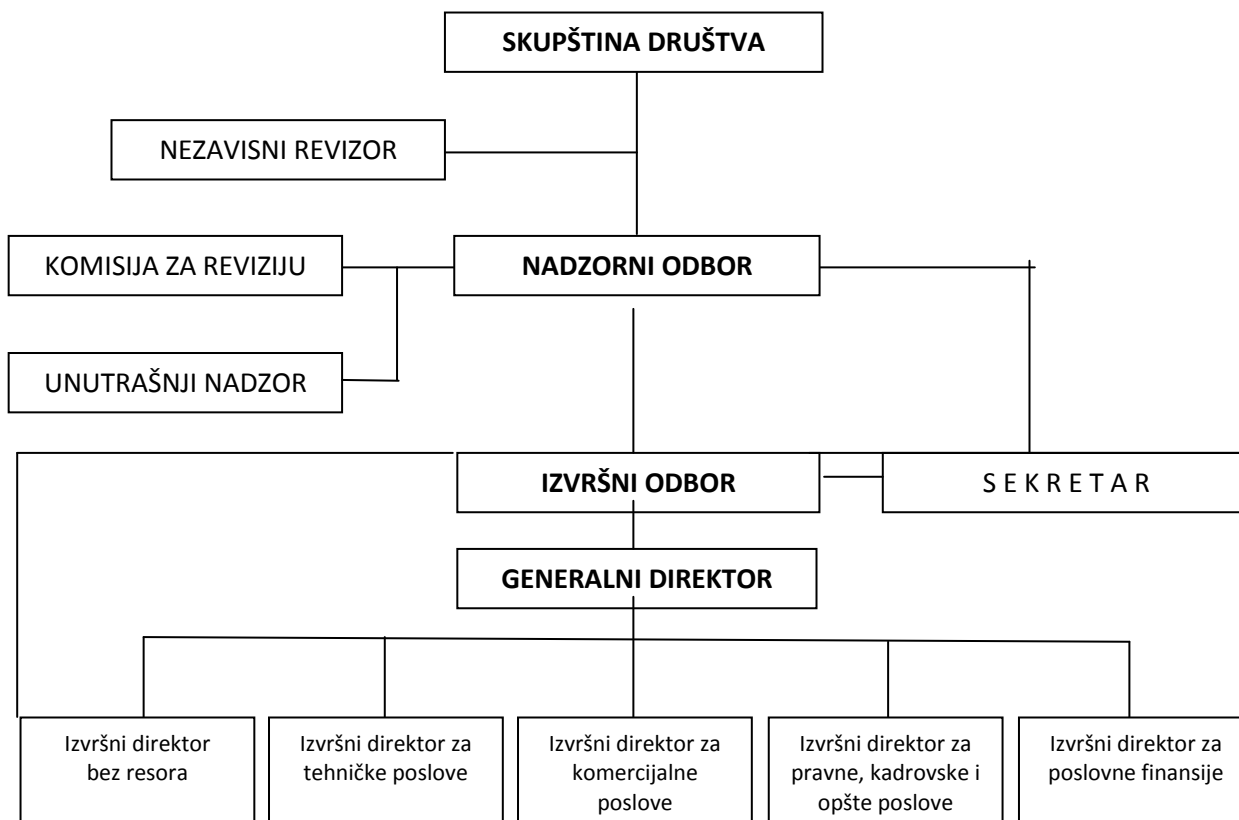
SKUPŠTINA DRUŠTVA

NEZAVISNI REVIZOR

KOMISIJA ZA REVIZIJU

NADZORNI ODBOR

UNUTRAŠNJI NADZOR

IZVRŠNI ODBOR

S E K R E T A R

GENERALNI DIREKTOR

Izvršni direktor bez resora

Izvršni direktor za tehničke poslove

Izvršni direktor za komercijalne poslove

Izvršni direktor za pravne, kadrovske i opšte poslove

Izvršni direktor za poslovne finansije